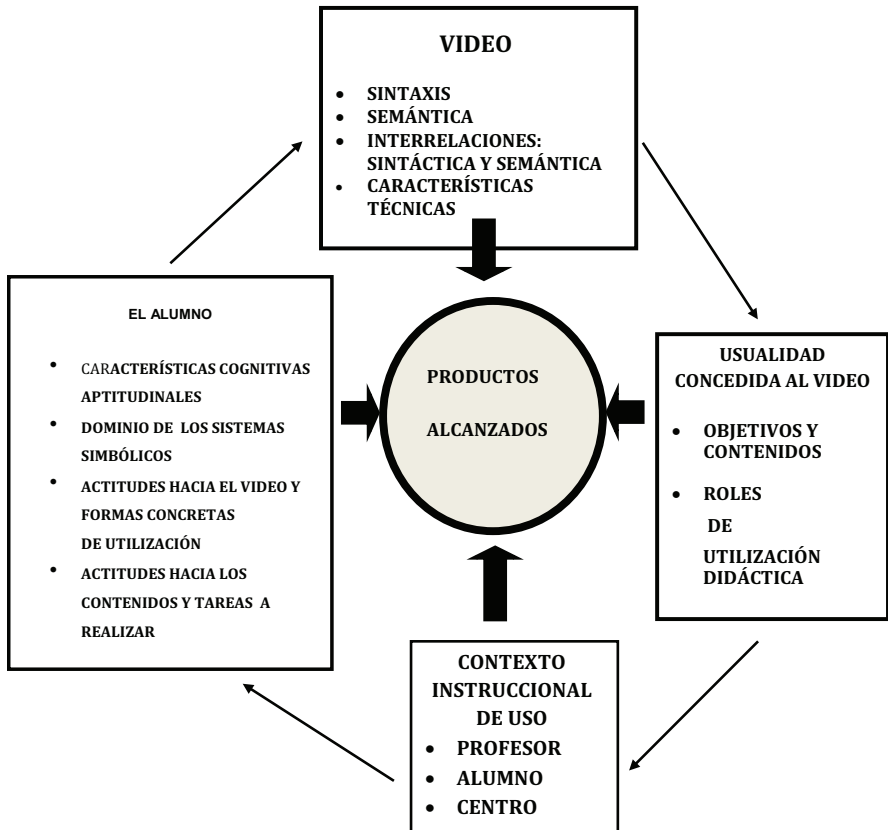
VIDEO

- SINTAXIS
- SEMÁNTICA
- INTERRELACIONES: SINTÁCTICA Y SEMÁNTICA
- CARACTERÍSTICAS TÉCNICAS

EL ALUMNO

- CARACTERÍSTICAS COGNITIVAS APTITUDINALES
- DOMINIO DE LOS SISTEMAS SIMBÓLICOS
- ACTITUDES HACIA EL VIDEO Y FORMAS CONCRETAS DE UTILIZACIÓN
- ACTITUDES HACIA LOS CONTENIDOS Y TAREAS A REALIZAR

PRODUCTOS ALCANZADOS

USUALIDAD CONCEDIDA AL VIDEO

- OBJETIVOS Y CONTENIDOS
- ROLES DE UTILIZACIÓN DIDÁCTICA

CONTEXTO INSTRUCCIONAL DE USO

- PROFESOR
- ALUMNO
- CENTRO